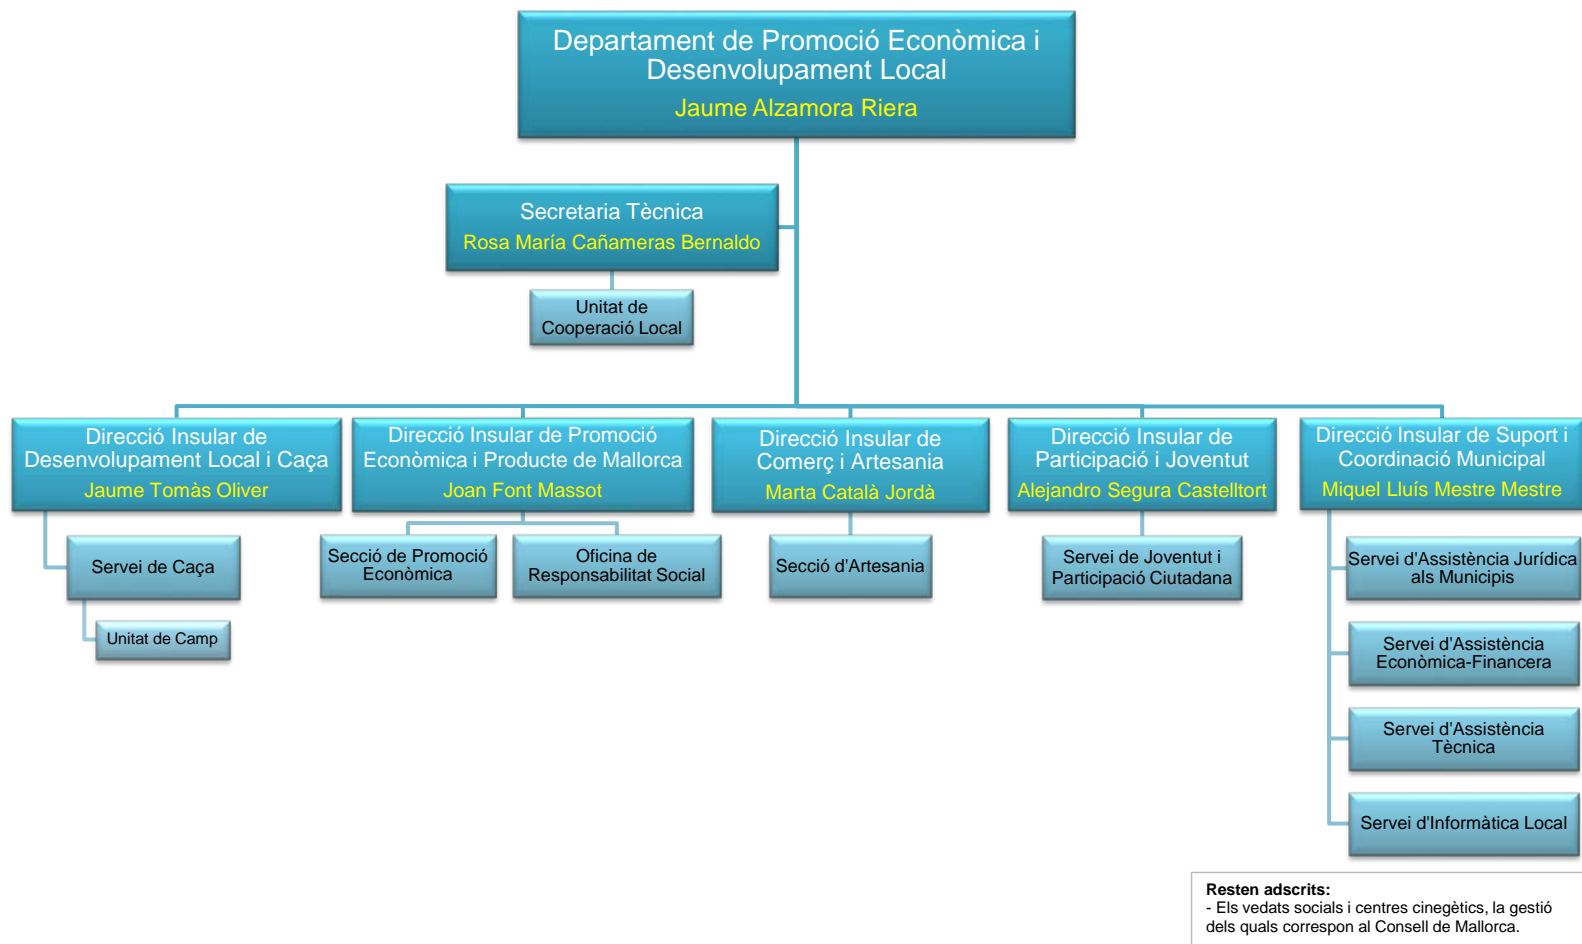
Departament de Promoció Econòmica i Desenvolupament Local
Jaume Alzamora Riera

Secretaria Tècnica
Rosa María Cañameras Bernaldo

Unitat de Cooperació Local

Direcció Insular de Desenvolupament Local i Caça
Jaume Tomàs Oliver

Servei de Caça

Unitat de Camp

Direcció Insular de Promoció Econòmica i Producte de Mallorca
Joan Font Massot

Secció de Promoció Econòmica

Oficina de Responsabilitat Social

Direcció Insular de Comerç i Artesania
Marta Català Jordà

Secció d'Artesania

Direcció Insular de Participació i Joventut
Alejandro Segura Castelltort

Servei de Joventut i Participació Ciutadana

Direcció Insular de Suport i Coordinació Municipal
Miquel Lluís Mestre Mestre

Servei d'Assistència Jurídica als Municipis

Servei d'Assistència Econòmica-Financera

Servei d'Assistència Tècnica

Servei d'Informàtica Local

Resten adscrits:
- Els vedats socials i centres cinegètics, la gestió dels quals correspon al Consell de Mallorca.